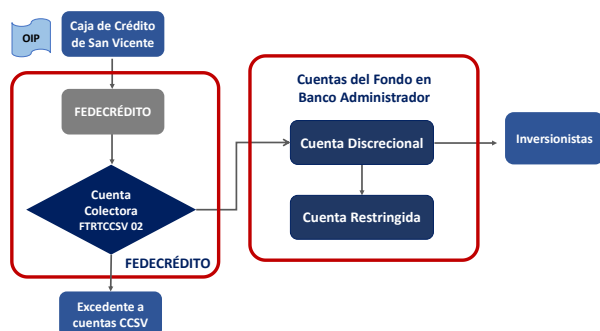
OIP

Caja de Crédito de San Vicente

FEDECRÉDITO

Cuenta Colectora FTRTCCSV 02

FEDECRÉDITO

Excedente a cuentas CCSV

Cuentas del Fondo en Banco Administrador

Cuenta Discrecional

Cuenta Restringida

Inversionistas